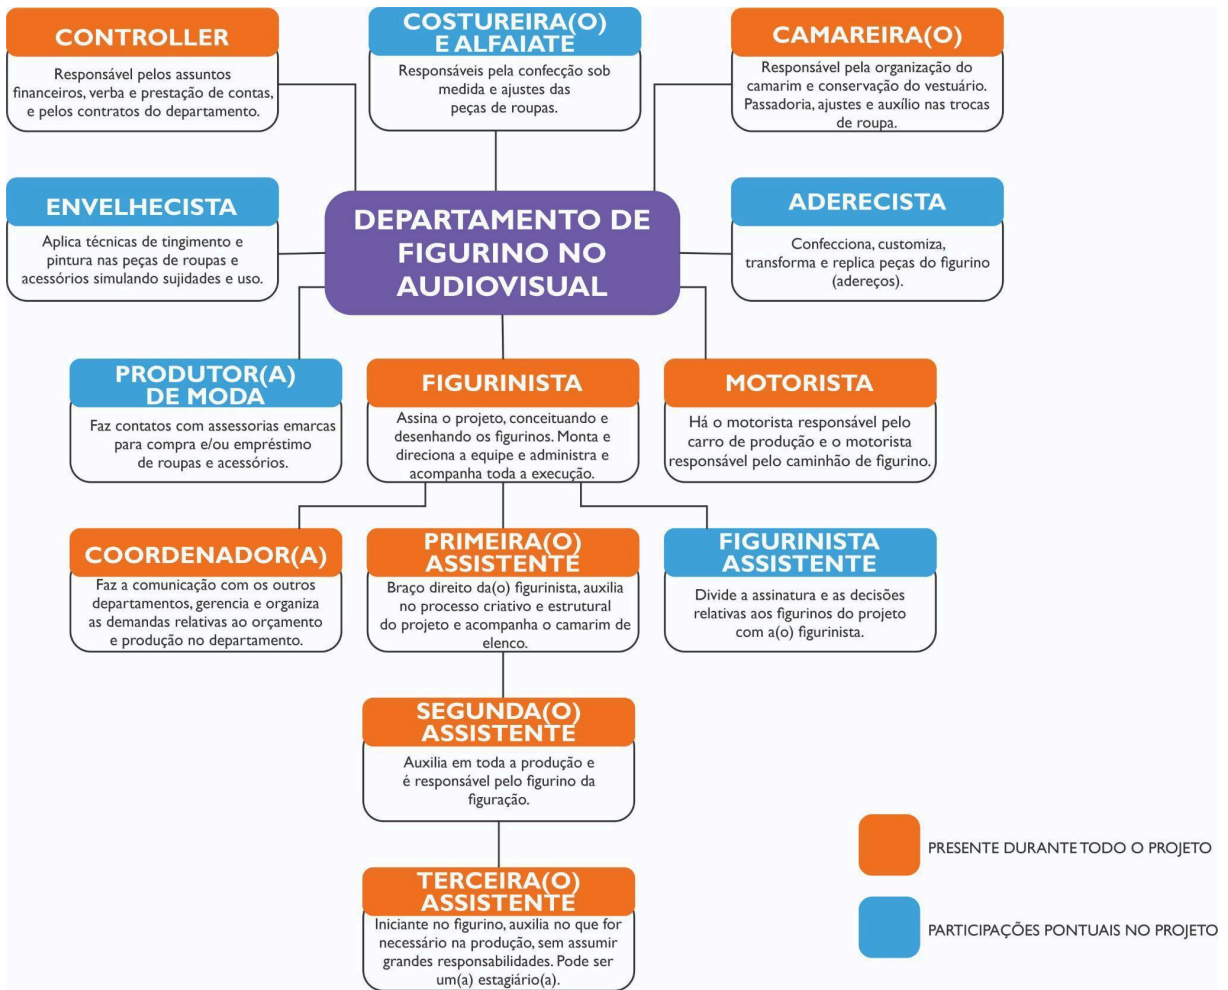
CONTROLLER

Responsável pelos assuntos financeiros, verba e prestação de contas, e pelos contratos do departamento.

COSTUREIRA(O) E ALFAIATE

Responsáveis pela confecção sob medida e ajustes das peças de roupas.

CAMAREIRA(O)

Responsável pela organização do camarim e conservação do vestuário. Passadoria, ajustes e auxílio nas trocas de roupa.

ENVELHECISTA

Aplica técnicas de tingimento e pintura nas peças de roupas e acessórios simulando sujidades e uso.

DEPARTAMENTO DE FIGURINO NO AUDIOVISUAL

ADERECISTA

Confecciona, customiza, transforma e replica peças do figurino (adereços).

PRODUTOR(A) DE MODA

Faz contatos com assessorias emarcas para compra e/ou empréstimo de roupas e acessórios.

FIGURINISTA

Assina o projeto, conceituando e desenhando os figurinos. Monta e direciona a equipe e administra e acompanha toda a execução.

MOTORISTA

Há o motorista responsável pelo carro de produção e o motorista responsável pelo caminhão de figurino.

COORDENADOR(A)

Faz a comunicação com os outros departamentos, gerencia e organiza as demandas relativas ao orçamento e produção no departamento.

PRIMEIRA(O) ASSISTENTE

Braço direito da(o) figurinista, auxilia no processo criativo e estrutural do projeto e acompanha o camarim de elenco.

FIGURINISTA ASSISTENTE

Divide a assinatura e as decisões relativas aos figurinos do projeto com a(o) figurinista.

SEGUNDA(O) ASSISTENTE

Auxilia em toda a produção e é responsável pelo figurino da figuração.

PRESENTE DURANTE TODO O PROJETO

PARTICIPAÇÕES PONTUAIS NO PROJETO

TERCEIRA(O) ASSISTENTE

Iniciante no figurino, auxilia no que for necessário na produção, sem assumir grandes responsabilidades. Pode ser um(a) estagiário(a).